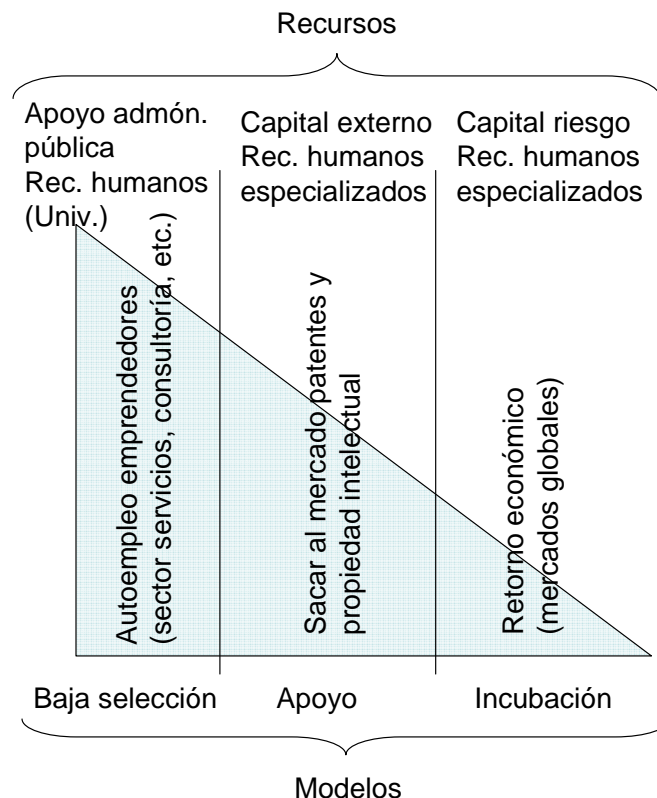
Recursos

Apoyo admón. pública
Rec. humanos (Univ.)

Capital externo
Rec. humanos especializados

Capital riesgo
Rec. humanos especializados

Autoempleo emprendedores (sector servicios, consultoría, etc.)

Sacar al mercado patentes y propiedad intelectual

Retorno económico (mercados globales)

Baja selección

Apoyo

Incubación

Modelos